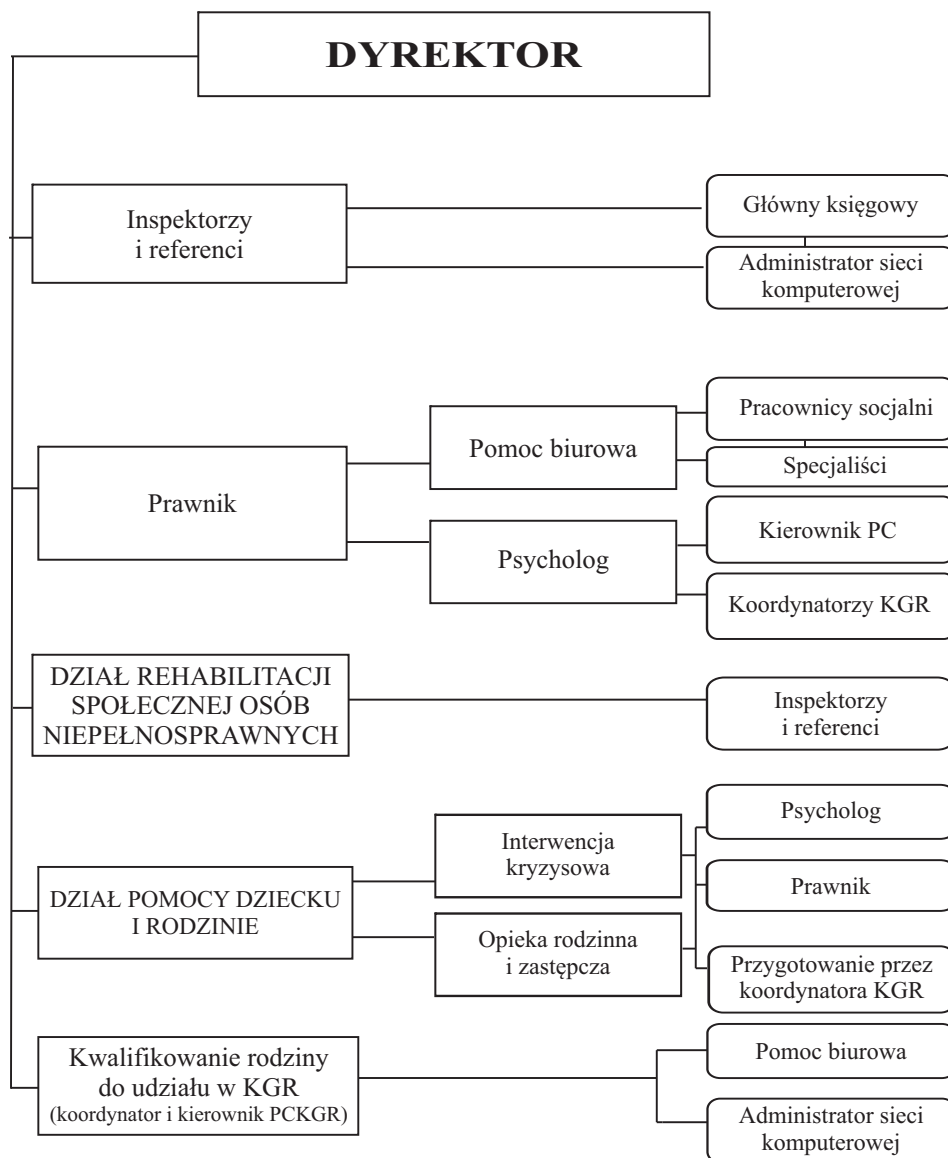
DYREKTOR

Inspektorzy i referenci

Główny księgowy

Administrator sieci komputerowej

Prawnik

Pomoc biurowa

Pracownicy socjalni

Specjaliści

Psycholog

Kierownik PC

Koordynatorzy KGR

DZIAŁ REHABILITACJI SPOŁECZNEJ OSÓB NIEPEŁNOSPRAWNYCH

Inspektorzy i referenci

DZIAŁ POMOCY DZIECKU I RODZINIE

Interwencja kryzysowa

Opieka rodzinna i zastępcza

Psycholog

Prawnik

Przygotowanie przez koordynatora KGR

Kwalifikowanie rodziny do udziału w KGR (koordynator i kierownik PCKGR)

Pomoc biurowa

Administrator sieci komputerowej